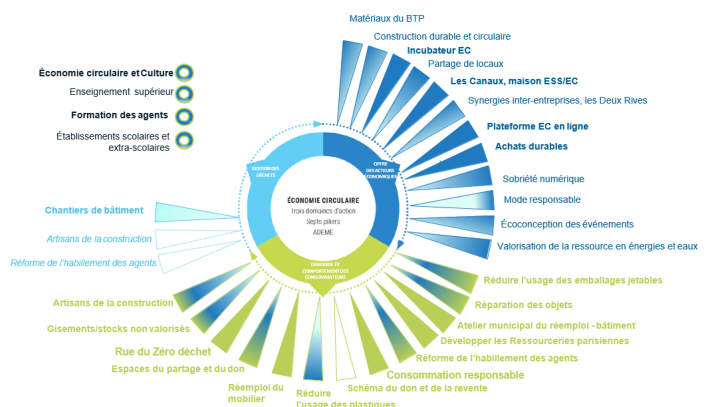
Économie circulaire et Culture
Enseignement supérieur
Formation des agents
Établissements scolaires et extra-scolaires

Matériaux du BTP
Construction durable et circulaire
Incubateur EC
Partage de locaux
Les Canaux, maison ESS/EC
Synergies inter-entreprises, les Deux Rives
Plateforme EC en ligne
Achats durables
Sobriété numérique
Mode responsable
Écoconception des événements
Valorisation de la ressource en énergies et eaux

GESTION DES DÉCHETS
OFFRE DES ACTEURS ÉCONOMIQUES
ÉCONOMIE CIRCULAIRE
Trois domaines d'action
Septs piliers
ADEME
DEMANDE ET COMPORTEMENTS DES CONSOMMATEURS

Chantiers de bâtiment
Artisans de la construction
Réforme de l'habillement des agents

Réduire l'usage des emballages jetables
Réparation des objets
Atelier municipal du réemploi - bâtiment
Développer les Ressourceries parisiennes
Réforme de l'habillement des agents
Consommation responsable
Schéma du don et de la revente
Réduire l'usage des plastiques
Réemploi du mobilier
Espaces du partage et du don
Rue du Zéro déchet
Gisements/stocks non valorisés
Artisans de la construction